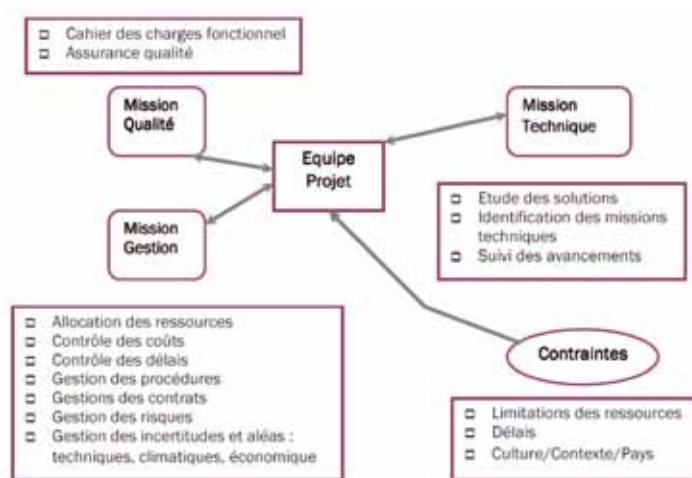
- Cahier des charges fonctionnel
- Assurance qualité

Mission Qualité

Mission Technique

Equipe Projet

- Etude des solutions
- Identification des missions techniques
- Suivi des avancements

Mission Gestion

- Allocation des ressources
- Contrôle des coûts
- Contrôle des délais
- Gestion des procédures
- Gestions des contrats
- Gestion des risques
- Gestion des incertitudes et aléas : techniques, climatiques, économique

Contraintes

- Limitations des ressources
- Délais
- Culture/Contexte/Pays